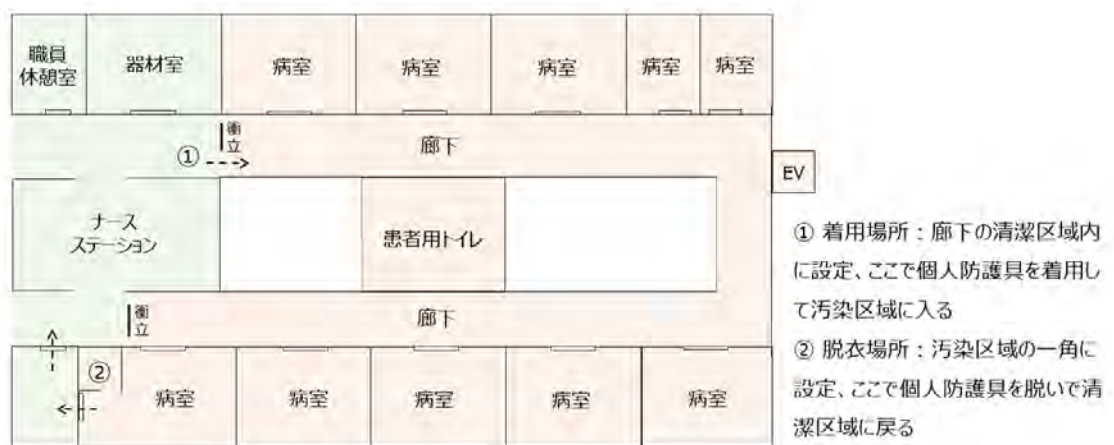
職員休憩室

器材室

病室

病室

病室

病室

病室

衝立

①

廊下

EV

ナースステーション

患者用トイレ

衝立

廊下

②

病室

病室

病室

病室

病室

① 着用場所：廊下の清潔区域内に設定、ここで個人防護具を着用して汚染区域に入る

② 脱衣場所：汚染区域の一角に設定、ここで個人防護具を脱いで清潔区域に戻る